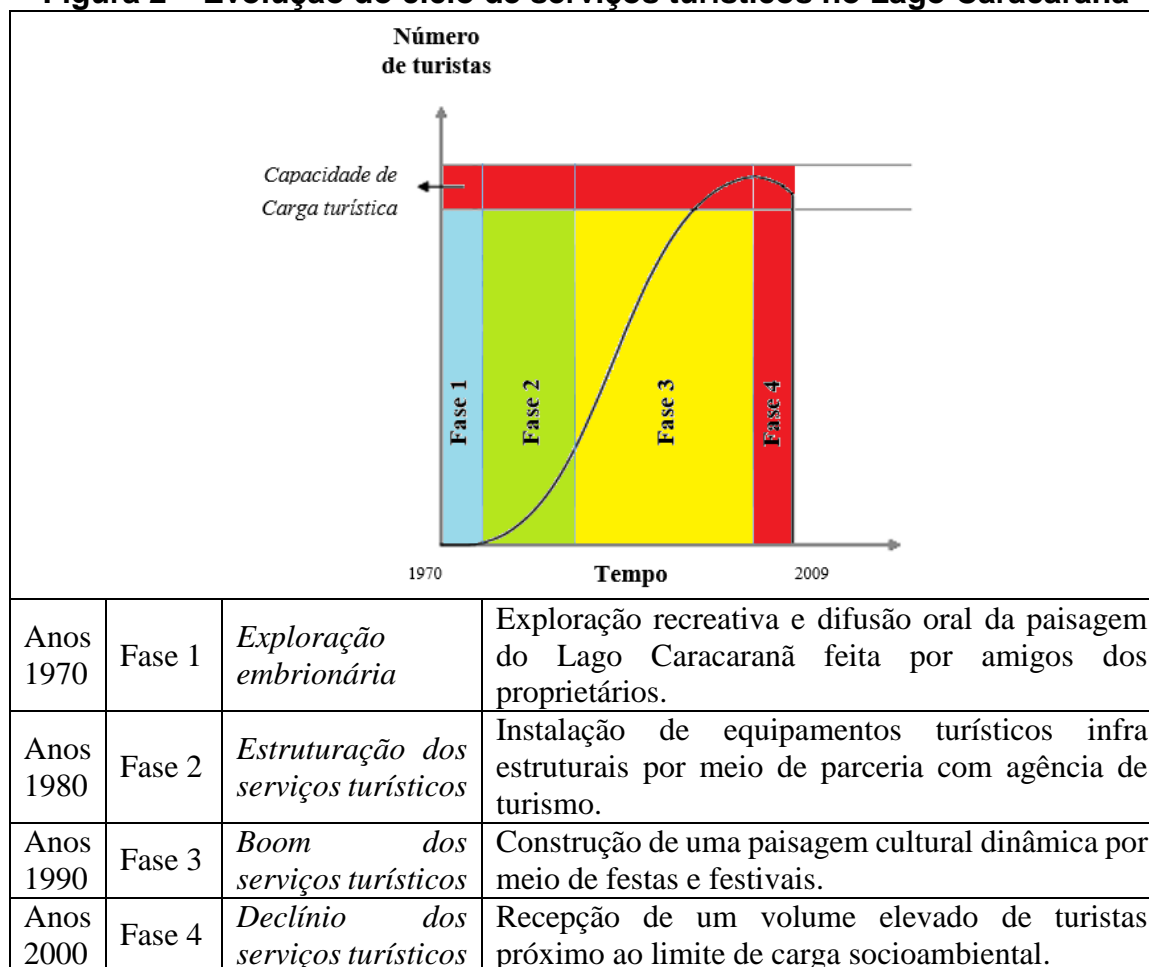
Figura 2 – Evolução do ciclo de serviços turísticos no Lago Caracaranã

Número de turistas

Capacidade de Carga turística

Fase 1
Fase 2
Fase 3
Fase 4

1970
Tempo
2009

| | | | |
|---|---|---|---|
| Anos 1970 | Fase 1 | Exploração embrionária | Exploração recreativa e difusão oral da paisagem do Lago Caracaranã feita por amigos dos proprietários. |
| Anos 1980 | Fase 2 | Estruturação dos serviços turísticos | Instalação de equipamentos turísticos infra estruturais por meio de parceria com agência de turismo. |
| Anos 1990 | Fase 3 | Boom dos serviços turísticos | Construção de uma paisagem cultural dinâmica por meio de festas e festivais. |
| Anos 2000 | Fase 4 | Declínio dos serviços turísticos | Recepção de um volume elevado de turistas próximo ao limite de carga socioambiental. |